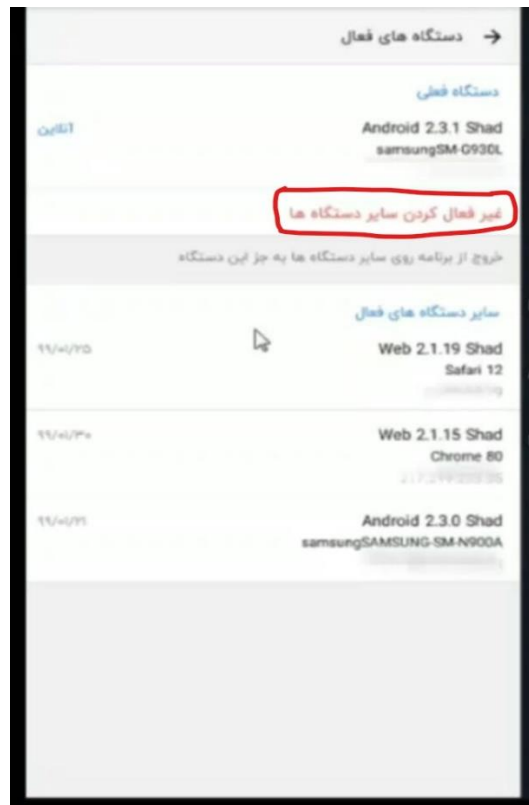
دستگاه های فعال →

دستگاه فعلی

Android 2.3.1 Shad
samsungSM-G930L
آنلاین

غیر فعال کردن سایر دستگاه ها

خروج از برنامه روی سایر دستگاه ها به جز این دستگاه

سایر دستگاه های فعال

Web 2.1.19 Shad
Safari 12
۹۹/۰۱/۲۵

Web 2.1.15 Shad
Chrome 80
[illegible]
۹۹/۰۱/۳۰

Android 2.3.0 Shad
samsungSAMSUNG-SM-N900A
۹۹/۰۱/۲۱